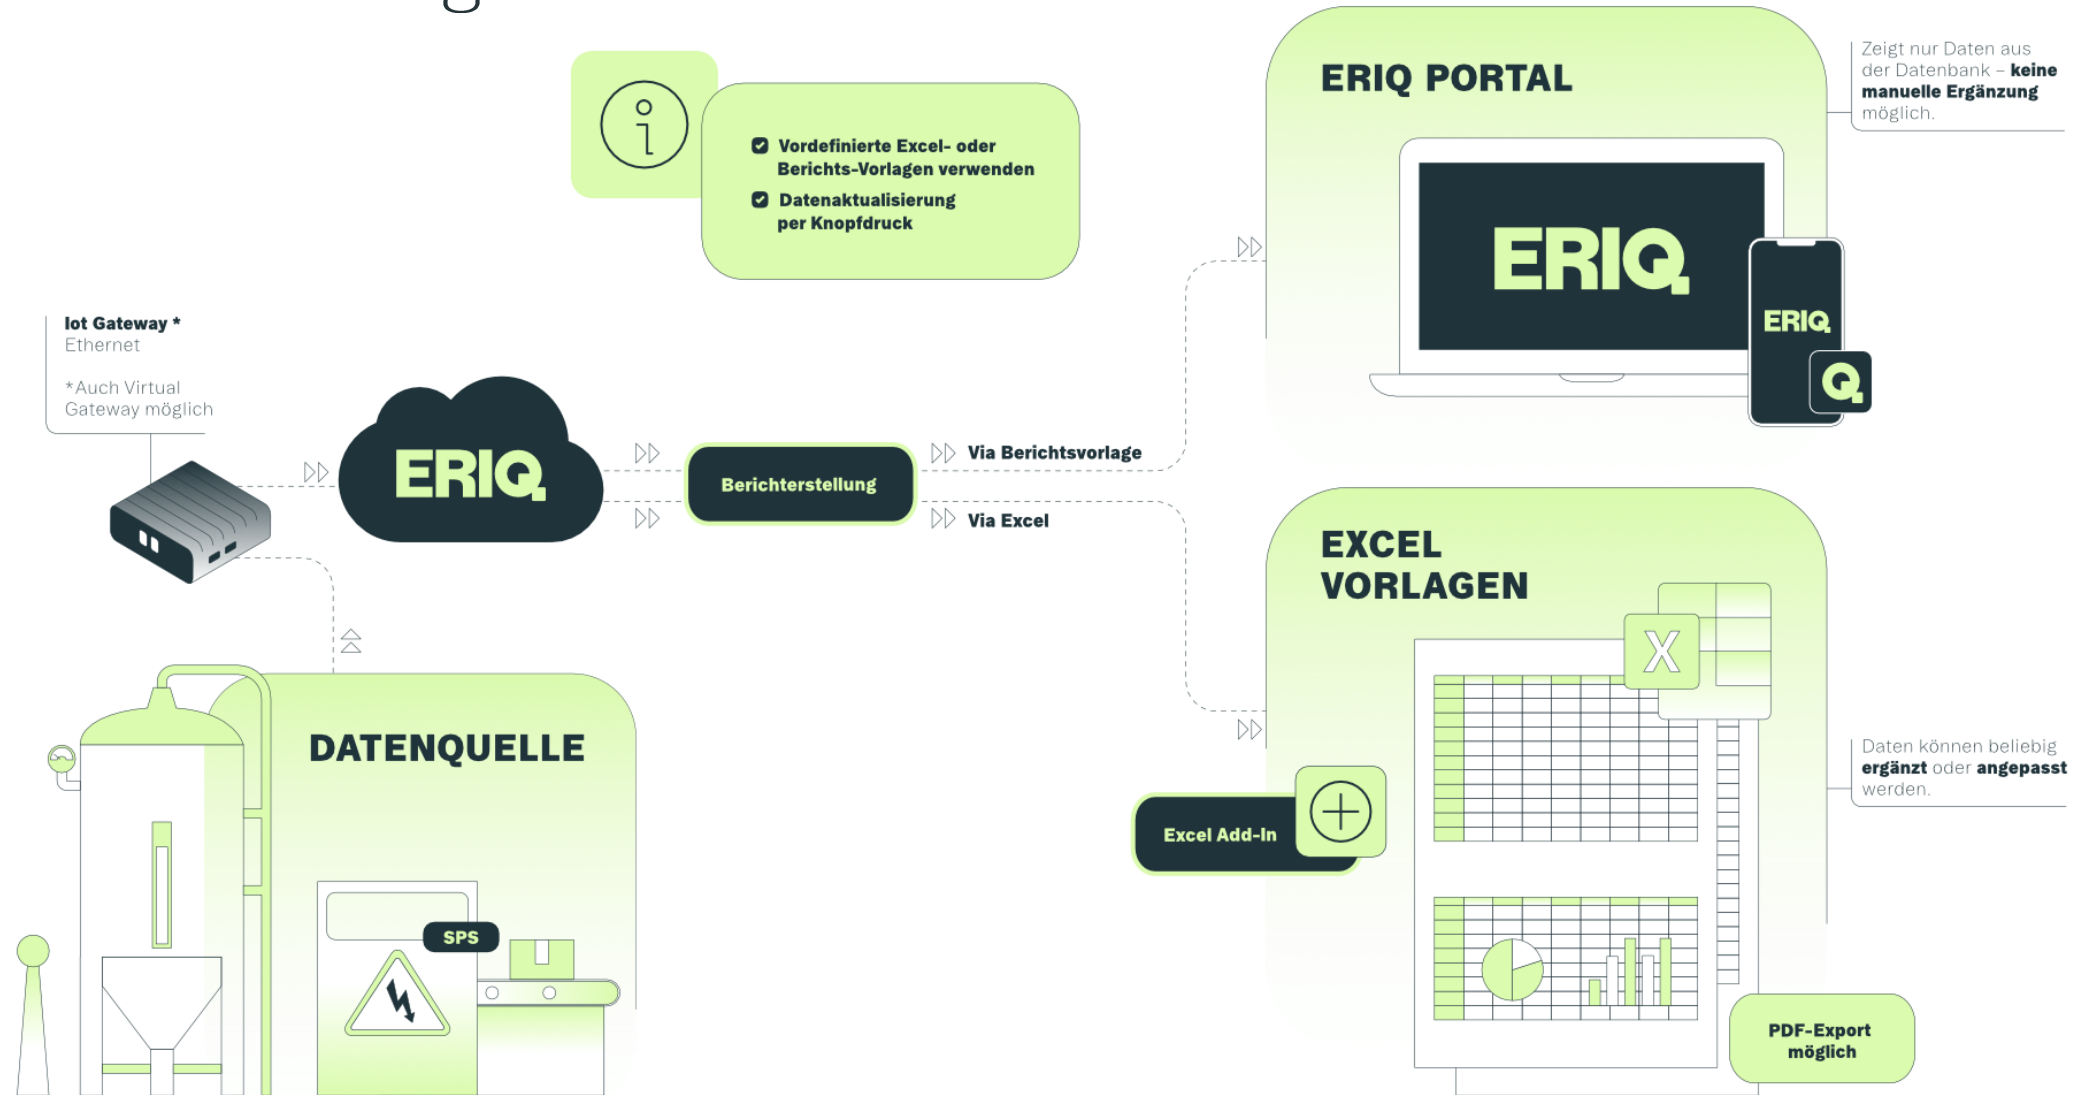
Vordefinierte Excel- oder Berichts-Vorlagen verwenden

Datenaktualisierung per Knopfdruck

ERIQ PORTAL

Zeigt nur Daten aus der Datenbank – **keine manuelle Ergänzung** möglich.

ERIQ

ERIQ

Q

Iot Gateway *
Ethernet

*Auch Virtual Gateway möglich

ERIQ

Berichterstellung

Via Berichtsvorlage

Via Excel

EXCEL VORLAGEN

X

Daten können beliebig **ergänzt** oder **angepasst** werden.

Excel Add-In

DATENQUELLE

SPS

PDF-Export möglich